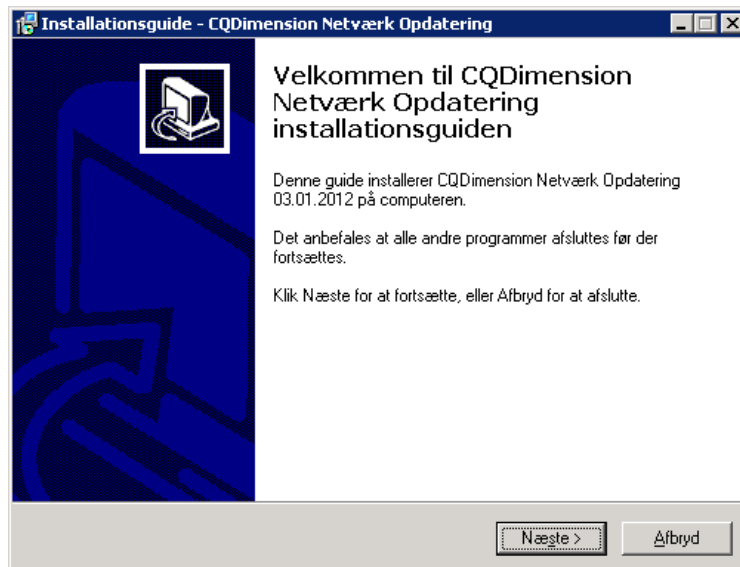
Installationsguide - CQDimension Netværk Opdatering

Velkommen til CQDimension Netværk Opdatering installationsguiden

Denne guide installerer CQDimension Netværk Opdatering 03.01.2012 på computeren.

Det anbefales at alle andre programmer afsluttes før der fortsættes.

Klik Næste for at fortsætte, eller Afbryd for at afslutte.

Næste >

Afbryd